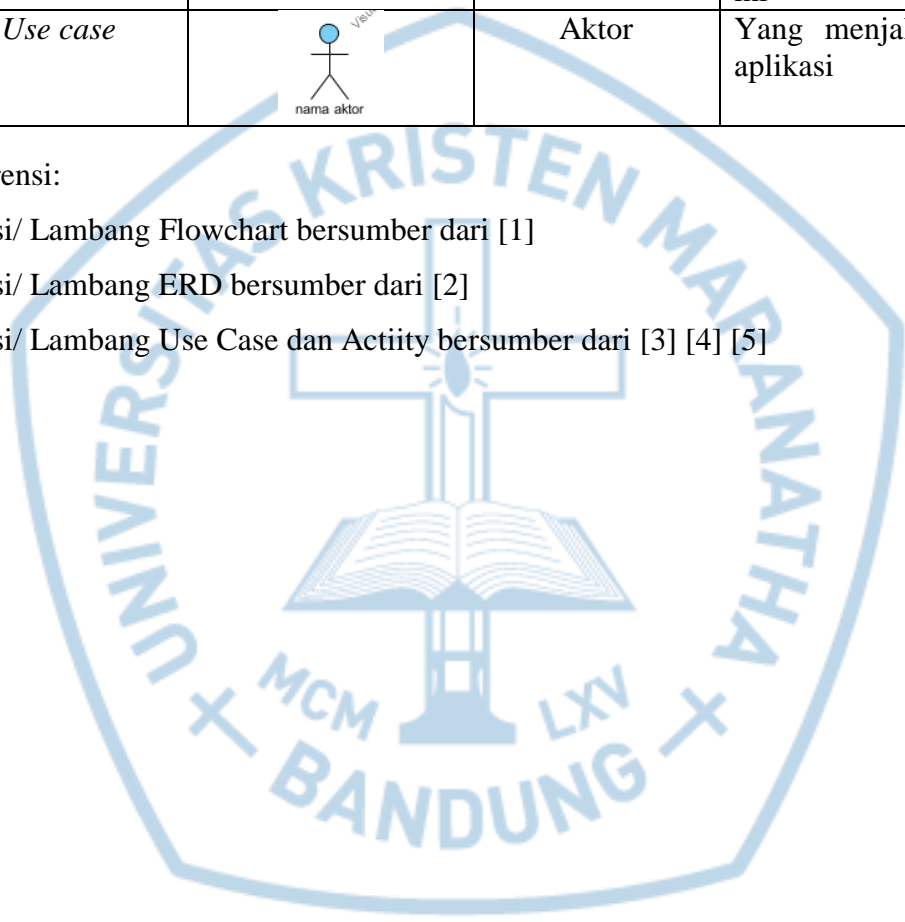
| Use case | nama aktor | Aktor | Yang menja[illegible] aplikasi |
|---|---|---|---|

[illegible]ensi:

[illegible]si/ Lambang Flowchart bersumber dari [1]

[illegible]si/ Lambang ERD bersumber dari [2]

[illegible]si/ Lambang Use Case dan Actiity bersumber dari [3] [4] [5]

UNIVERSITAS KRISTEN MARANATHA

MCM LXV

BANDUNG